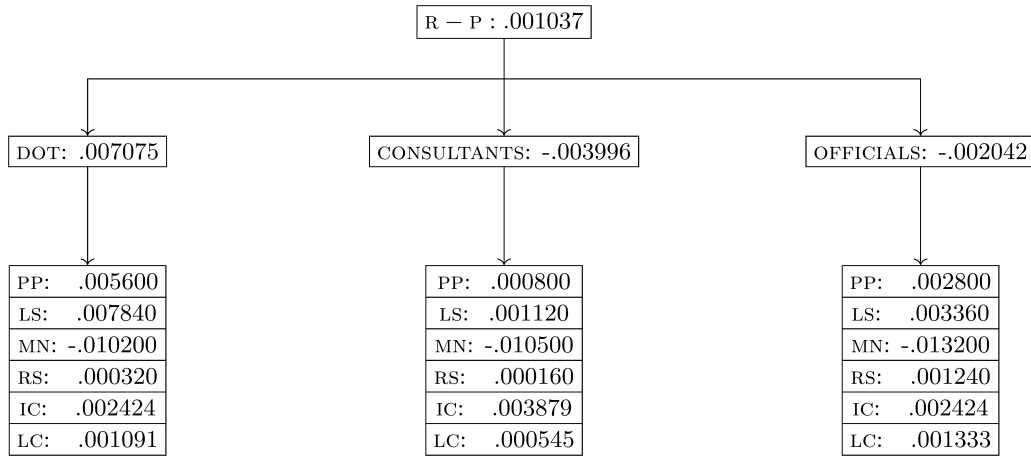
R − P : .001037

DOT: .007075

CONSULTANTS: -.003996

OFFICIALS: -.002042

| PP: | .005600 |
|---|---|
| LS: | .007840 |
| MN: | -.010200 |
| RS: | .000320 |
| IC: | .002424 |
| LC: | .001091 |

| PP: | .000800 |
|---|---|
| LS: | .001120 |
| MN: | -.010500 |
| RS: | .000160 |
| IC: | .003879 |
| LC: | .000545 |

| PP: | .002800 |
|---|---|
| LS: | .003360 |
| MN: | -.013200 |
| RS: | .001240 |
| IC: | .002424 |
| LC: | .001333 |